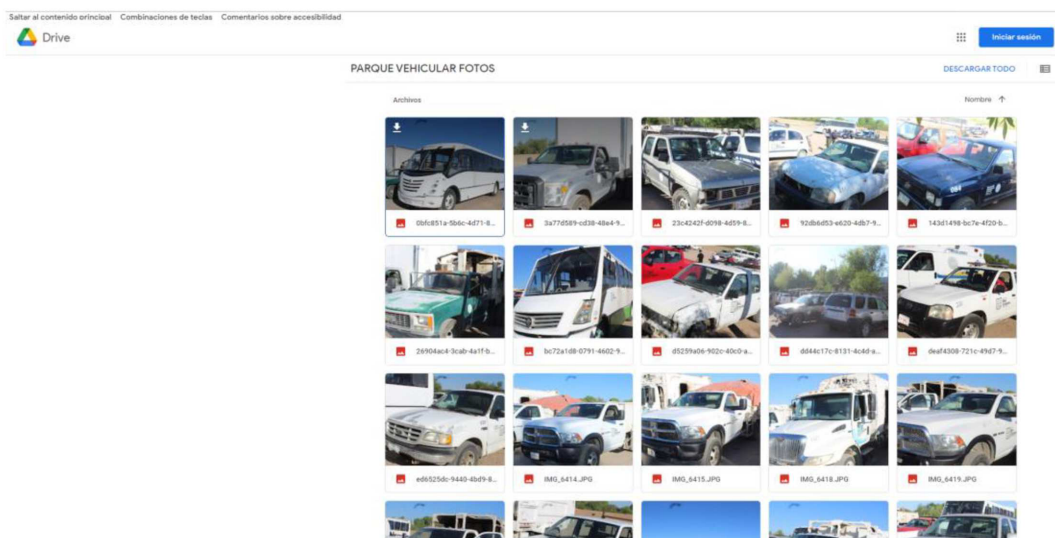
Saltar al contenido principal Combinaciones de teclas Comentarios sobre accesibilidad

Drive

Iniciar sesión

PARQUE VEHICULAR FOTOS

DESCARGAR TODO

Archivos

Nombre ↑

0bfc851a-5b6c-4d71-8...

3a77d589-cd38-48e4-9...

23c4242f-d098-4d59-8...

92db6d53-e620-4db7-9...

143d1498-bc7e-4f20-b...

26904ac4-3cab-4a1f-b...

bc72a1d8-0791-4602-9...

d5259a06-902c-40c0-a...

dd44c17c-8131-4c4d-a...

deaf4308-721c-49d7-9...

ed6525dc-9440-4bd9-8...

IMG_6414.JPG

IMG_6415.JPG

IMG_6418.JPG

IMG_6419.JPG